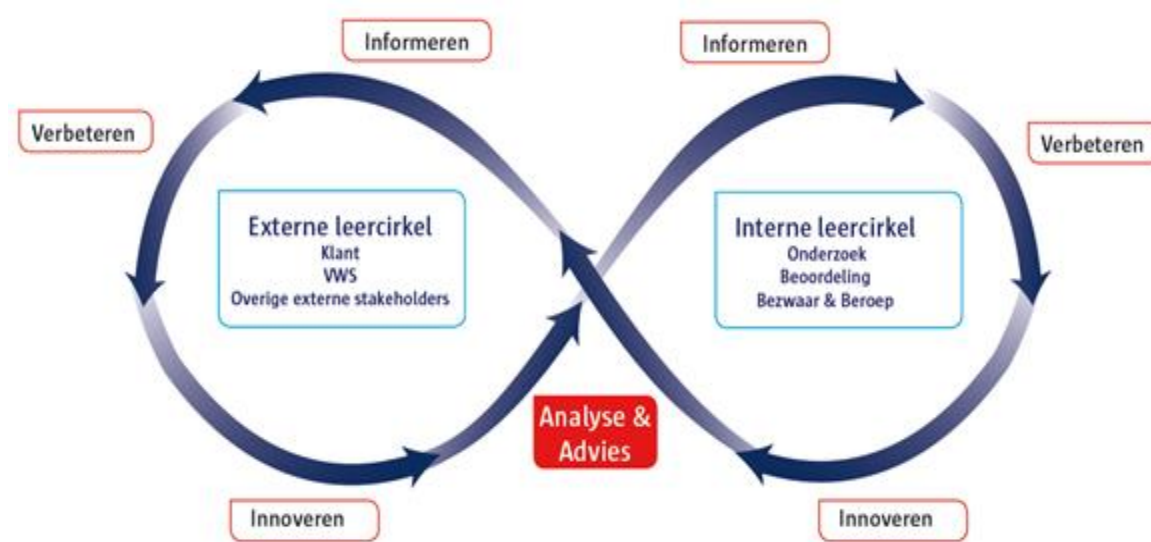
Informeren

Informeren

Verbeteren

Verbeteren

Externe leercirkel
Klant
VWS
Overige externe stakeholders

Interne leercirkel
Onderzoek
Beoordeling
Bezwaar & Beroep

Analyse & Advies

Innoveren

Innoveren